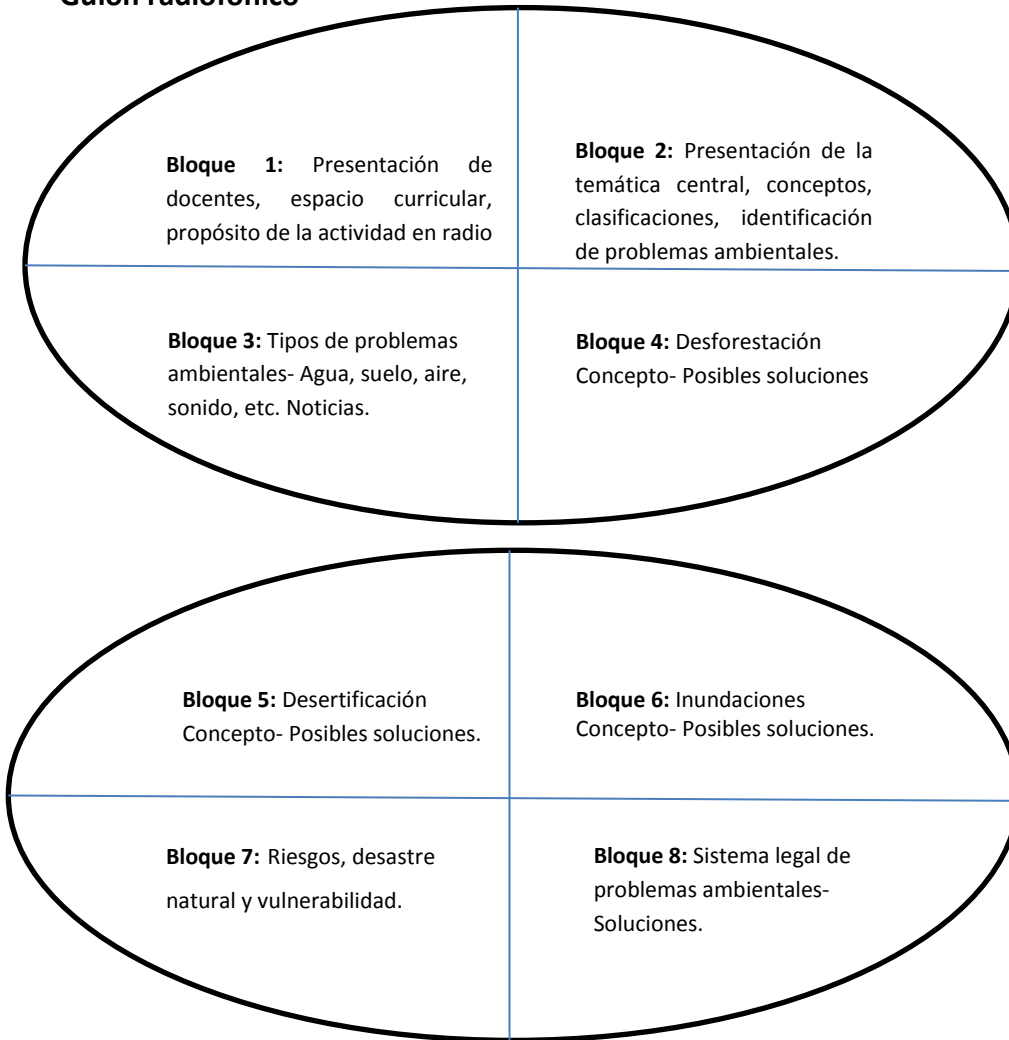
Guión radiofónico

**Bloque 1:** Presentación de docentes, espacio curricular, propósito de la actividad en radio

**Bloque 2:** Presentación de la temática central, conceptos, clasificaciones, identificación de problemas ambientales.

**Bloque 3:** Tipos de problemas ambientales- Agua, suelo, aire, sonido, etc. Noticias.

**Bloque 4:** Desforestación Concepto- Posibles soluciones

**Bloque 5:** Desertificación Concepto- Posibles soluciones.

**Bloque 6:** Inundaciones Concepto- Posibles soluciones.

**Bloque 7:** Riesgos, desastre natural y vulnerabilidad.

**Bloque 8:** Sistema legal de problemas ambientales- Soluciones.